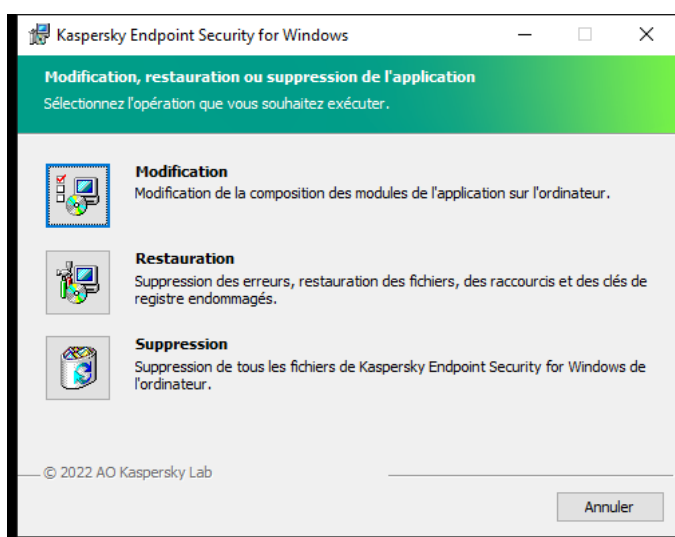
Kaspersky Endpoint Security for Windows

Modification, restauration ou suppression de l'application

Sélectionnez l'opération que vous souhaitez exécuter.

Modification

Modification de la composition des modules de l'application sur l'ordinateur.

Restauration

Suppression des erreurs, restauration des fichiers, des raccourcis et des clés de registre endommagés.

Suppression

Suppression de tous les fichiers de Kaspersky Endpoint Security for Windows de l'ordinateur.

© 2022 AO Kaspersky Lab

Annuler